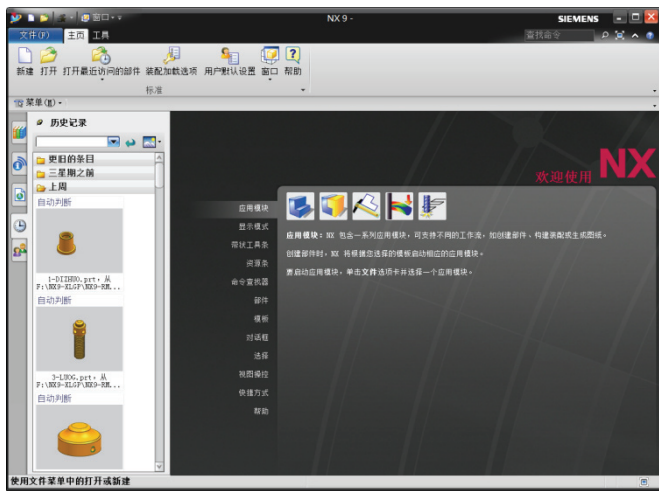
窗口 ▾

NX 9 -

SIEMENS

文件(F) 主页 工具

查找命令

新建 打开 打开最近访问的部件 装配加载选项 用户默认设置 窗口 帮助

标准

菜单(M) ▾

历史记录

更旧的条目

三星期之前

上周

自动判断

1-DIZHOU.prt，从 F:\NX9-XLGF\NX9-RM...

自动判断

3-LUOG.prt，从 F:\NX9-XLGF\NX9-RM...

自动判断

欢迎使用 NX

应用模块

显示模式

带状工具条

资源条

命令查找器

部件

模板

对话框

选择

视图操控

快捷方式

帮助

应用模块：NX 包含一系列应用模块，可支持不同的工作流，如创建部件、构建装配或生成图纸。

创建部件时，NX 将根据您选择的模板启动相应的应用模块。

要启动应用模块，单击文件选项卡并选择一个应用模块。

使用文件菜单中的打开或新建